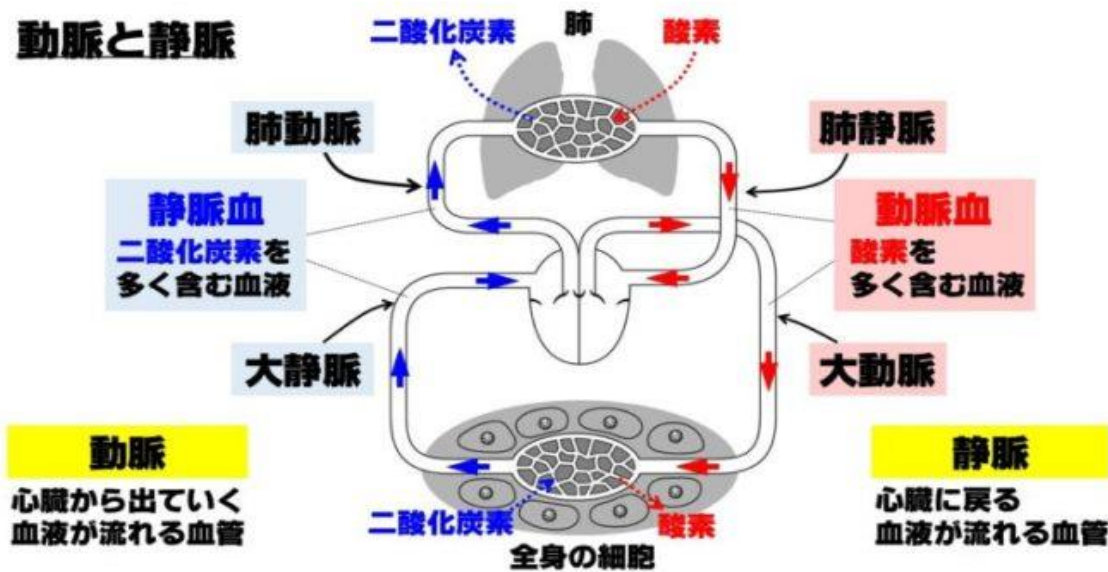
動脈と静脈

二酸化炭素

肺

酸素

肺動脈

肺静脈

静脈血
二酸化炭素を
多く含む血液

動脈血
酸素を
多く含む血液

大静脈

大動脈

動脈
心臓から出ていく
血液が流れる血管

静脈
心臓に戻る
血液が流れる血管

二酸化炭素

酸素

全身の細胞